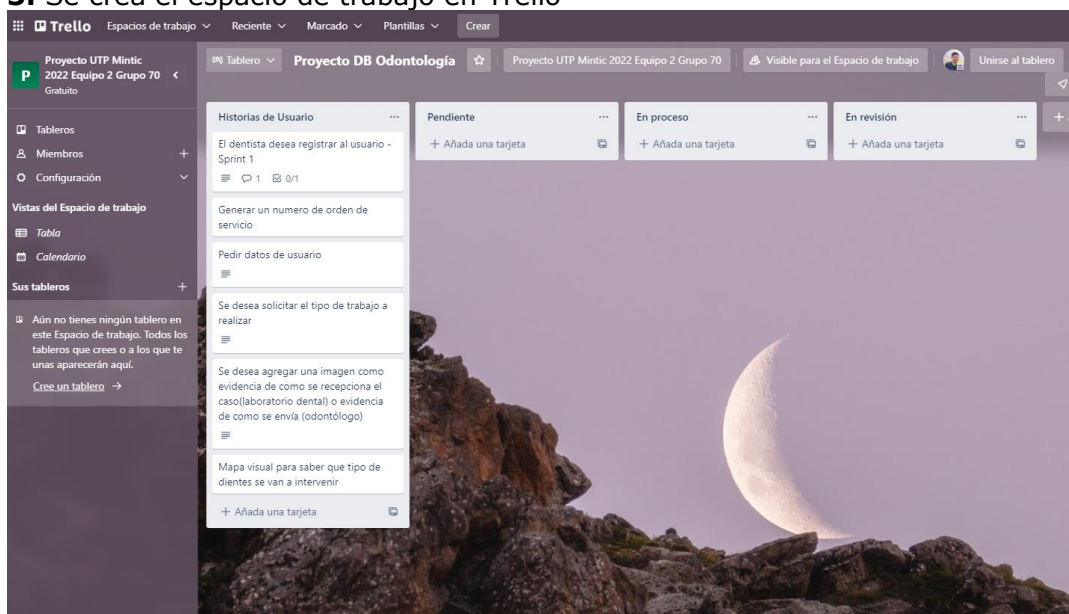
3. Se crea el espacio de trabajo en Trello

Trello Espacios de trabajo Reciente Marcado Plantillas Crear

P Proyecto UTP Mintic 2022 Equipo 2 Grupo 70
Gratuito

Tableros
Miembros +
Configuración

Vistas del Espacio de trabajo
Tabla
Calendario

Sus tableros +

Aún no tienes ningún tablero en este Espacio de trabajo. Todos los tableros que crees o a los que te unas aparecerán aquí.
Cree un tablero →

Tablero Proyecto DB Odontología Proyecto UTP Mintic 2022 Equipo 2 Grupo 70 Visible para el Espacio de trabajo Unirse al tablero

Historias de Usuario ...
El dentista desea registrar al usuario - Sprint 1
1 0/1
Generar un numero de orden de servicio
Pedir datos de usuario
Se desea solicitar el tipo de trabajo a realizar
Se desea agregar una imagen como evidencia de como se recepciona el caso(laboratorio dental) o evidencia de como se envía (odontólogo)
Mapa visual para saber que tipo de dientes se van a intervenir
+ Añada una tarjeta

Pendiente ...
+ Añada una tarjeta

En proceso ...
+ Añada una tarjeta

En revisión ...
+ Añada una tarjeta